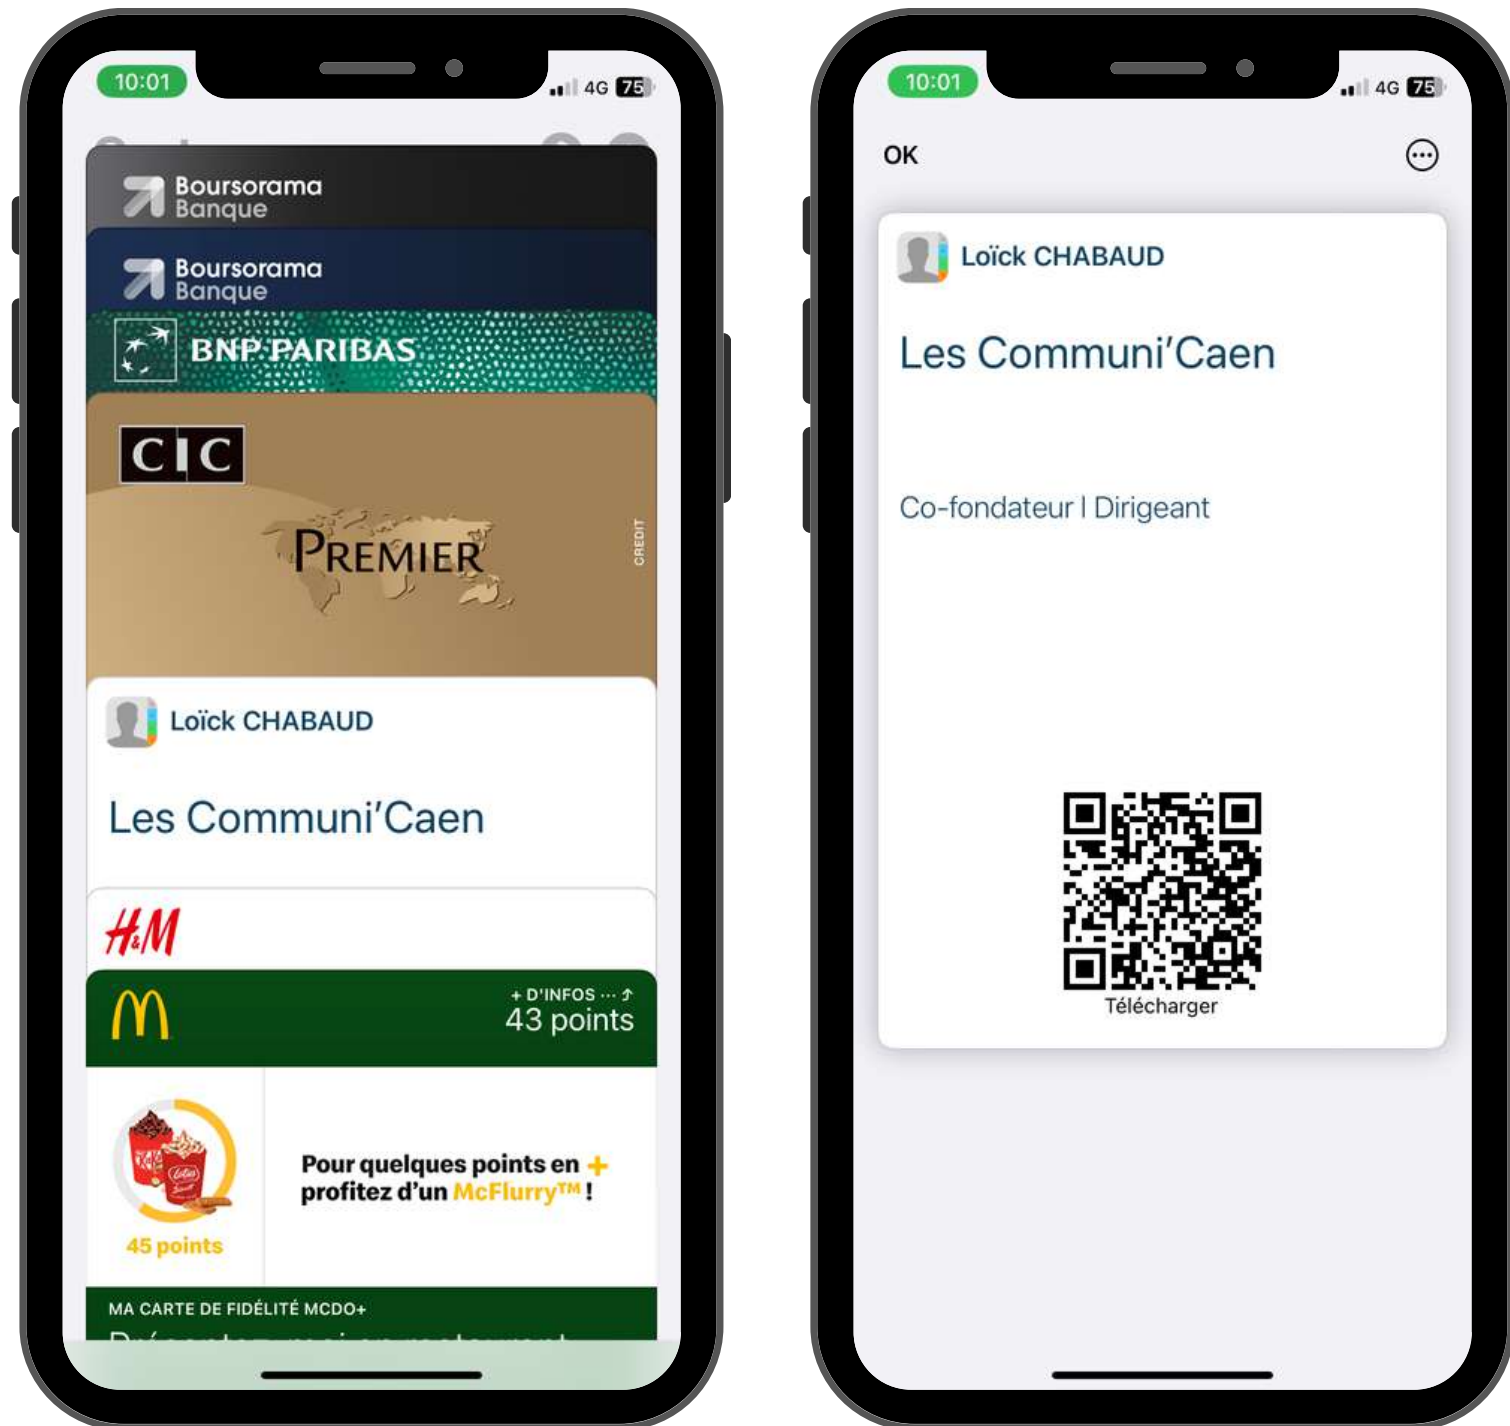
10:01
4G 75

Boursorama Banque

Boursorama Banque

BNP PARIBAS

CIC

PREMIER

CREDIT

Loïck CHABAUD

Les Communi'Caen

H&M

+ D'INFOS
43 points

45 points

Pour quelques points en + profitez d'un McFlurry™ !

MA CARTE DE FIDÉLITÉ MCDO+

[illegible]

10:01
4G 75

OK

Loïck CHABAUD

Les Communi'Caen

Co-fondateur I Dirigeant

Télécharger